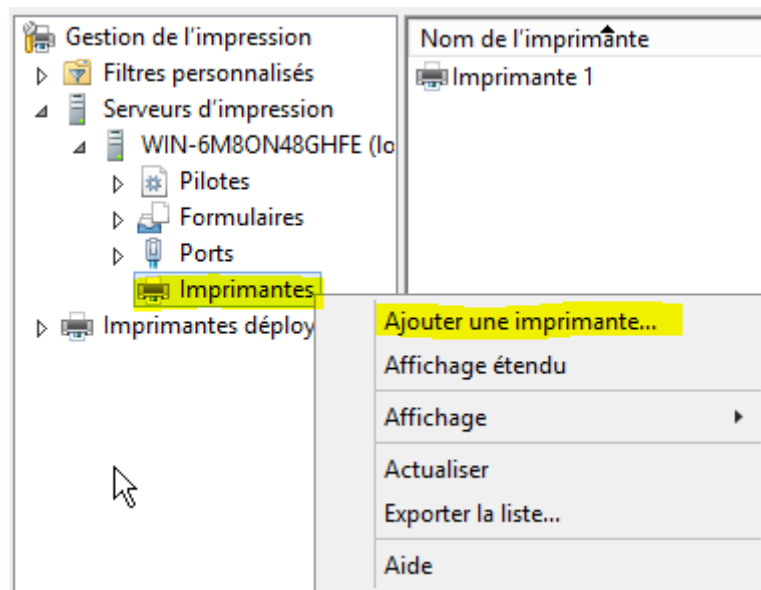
Gestion de l'impression
Filtres personnalisés
Serveurs d'impression
WIN-6M8ON48GHFE (lo
Pilotes
Formulaires
Ports
Imprimantes
Imprimantes déploy

Nom de l'imprimante
Imprimante 1

Ajouter une imprimante...
Affichage étendu
Affichage
Actualiser
Exporter la liste...
Aide